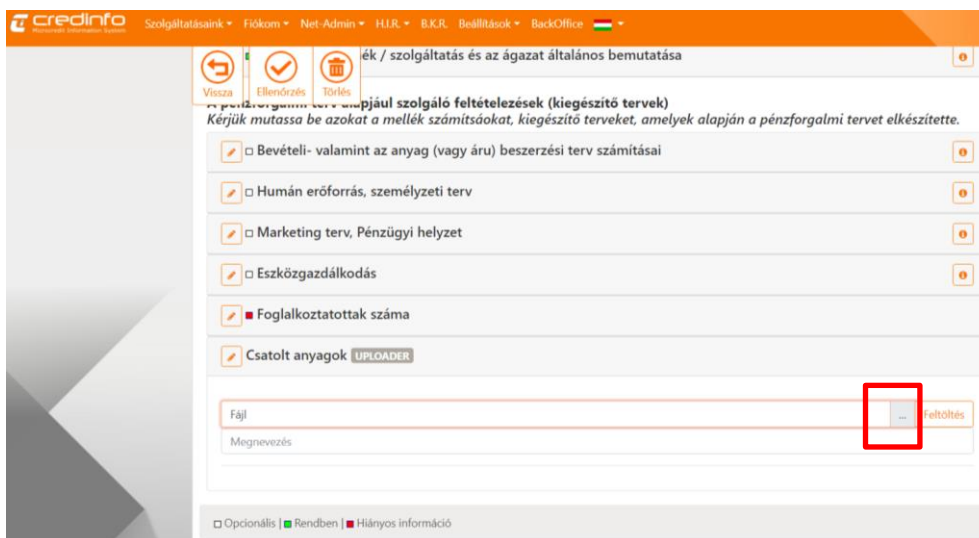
credinfo
Microcredit Information System

Szolgáltatásaink ▾ Fiókom ▾ Net-Admin ▾ H.I.R. ▾ B.K.R. Beállítások ▾ BackOffice ▾

Vissza Ellenőrzés Törlés

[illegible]ék / szolgáltatás és az ágazat általános bemutatása

A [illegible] alapjául szolgáló feltételezések (kiegészítő tervek)
Kérjük mutassa be azokat a mellék számításokat, kiegészítő terveket, amelyek alapján a pénzforgalmi tervet elkészítette.

□ Bevételi- valamint az anyag (vagy áru) beszerzési terv számításai

□ Humán erőforrás, személyzeti terv

□ Marketing terv, Pénzügyi helyzet

□ Eszközgazdálkodás

■ Foglalkoztatottak száma

Csatolt anyagok UPLOADER

Fájl ... Feltöltés

Megnevezés

□ Opcionális | ■ Rendben | ■ Hiányos információ